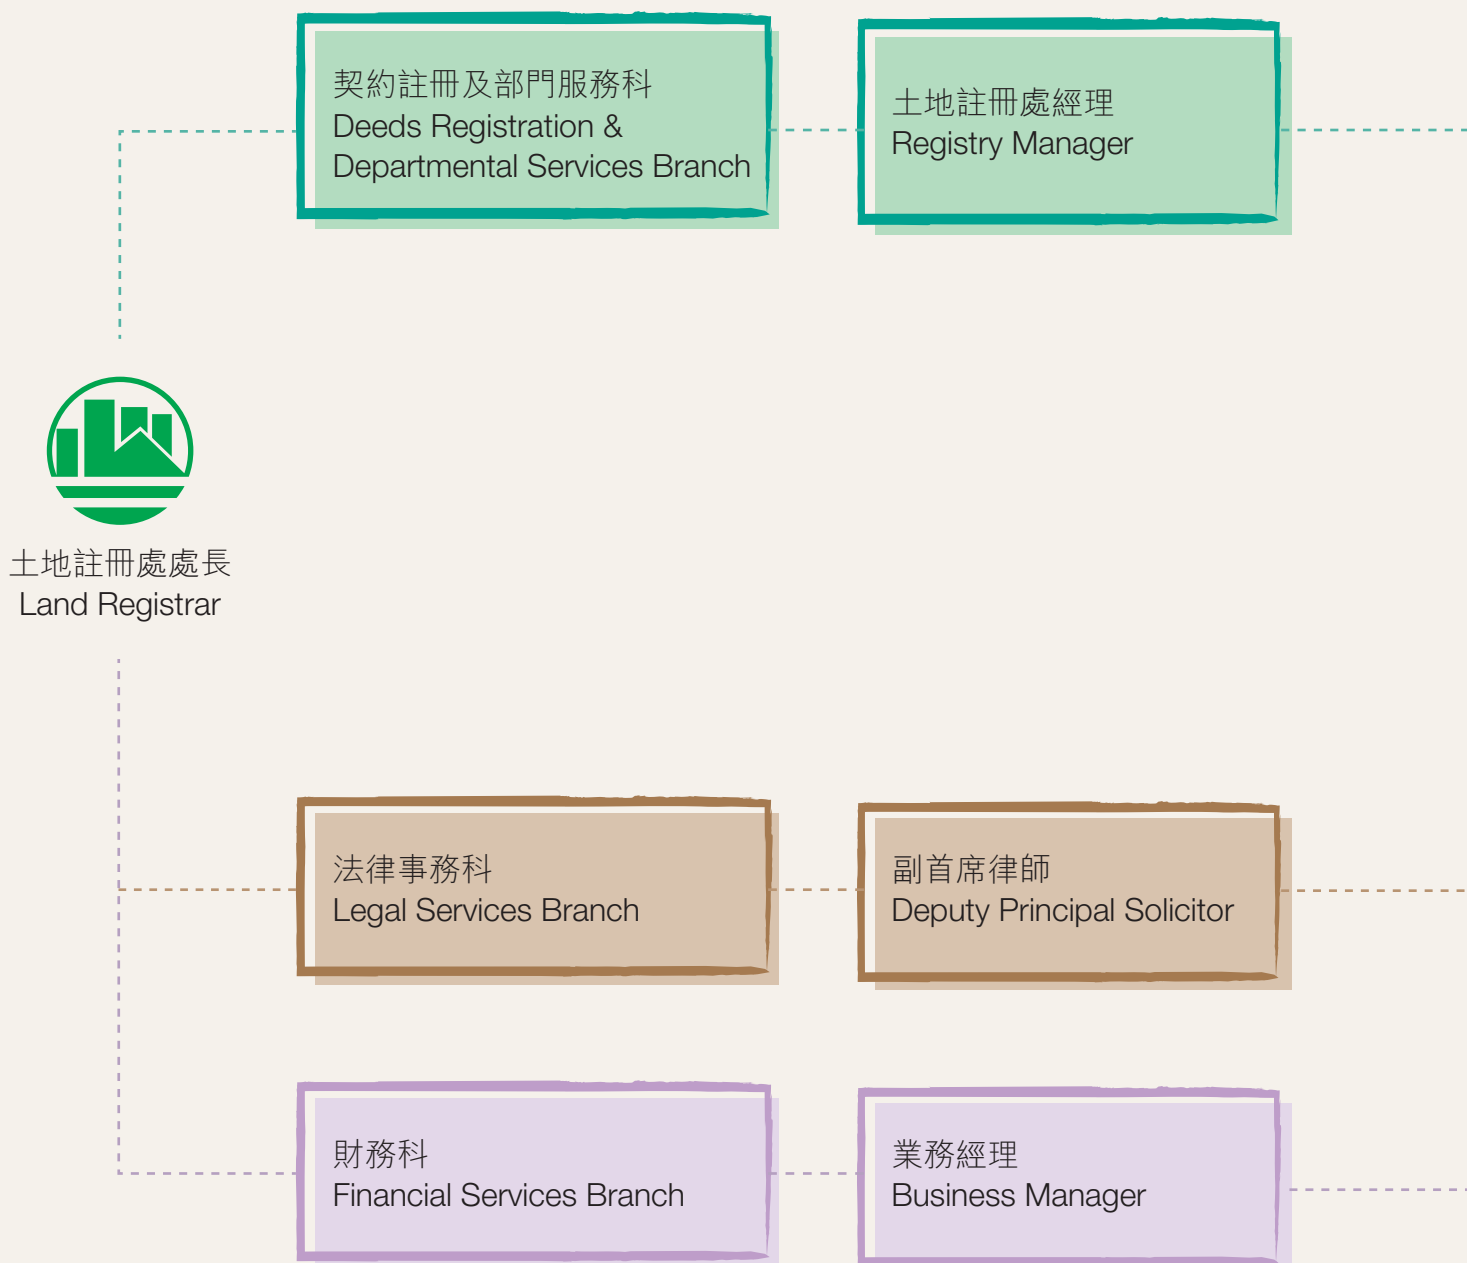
契約註冊及部門服務科
Deeds Registration & Departmental Services Branch

土地註冊處經理
Registry Manager

土地註冊處處長
Land Registrar

法律事務科
Legal Services Branch

副首席律師
Deputy Principal Solicitor

財務科
Financial Services Branch

業務經理
Business Manager